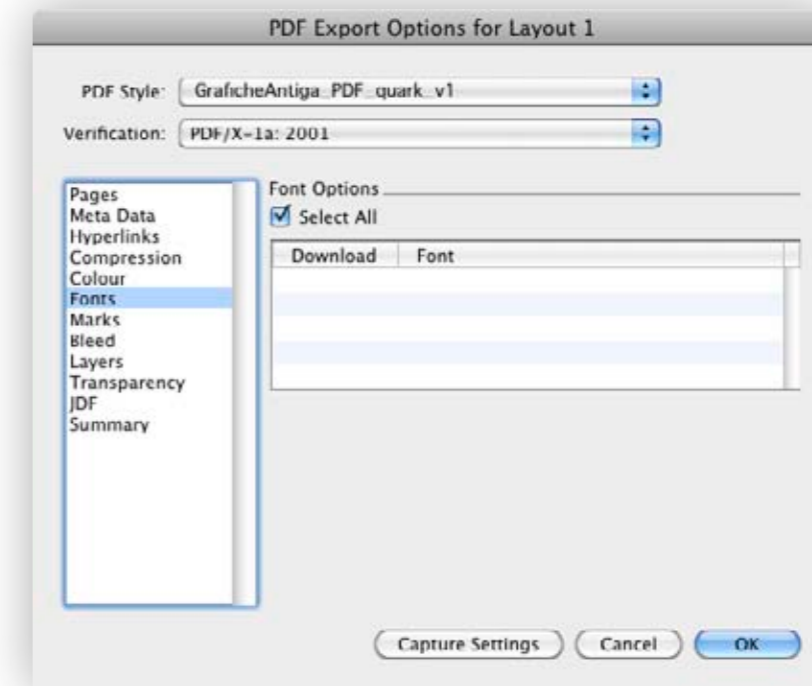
PDF Export Options for Layout 1

PDF Style: GraficheAntiga_PDF_quark_v1

Verification: PDF/X-1a: 2001

Pages
Meta Data
Hyperlinks
Compression
Colour
Fonts
Marks
Bleed
Layers
Transparency
JDF
Summary

Font Options

Select All

| Download | Font |
|---|---|

Capture Settings
Cancel
OK